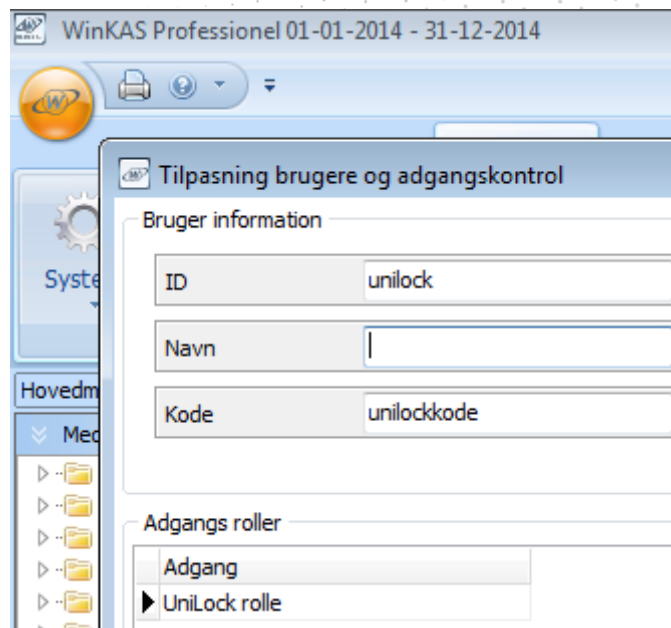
WinKAS Professionel 01-01-2014 - 31-12-2014

Syste

Hovedm

Me

Tilpasning brugere og adgangskontrol

Bruger information

| ID | unilock |
|---|---|
| Navn | |
| Kode | unilockkode |

Adgangs roller

| Adgang |
|---|
| UniLock rolle |